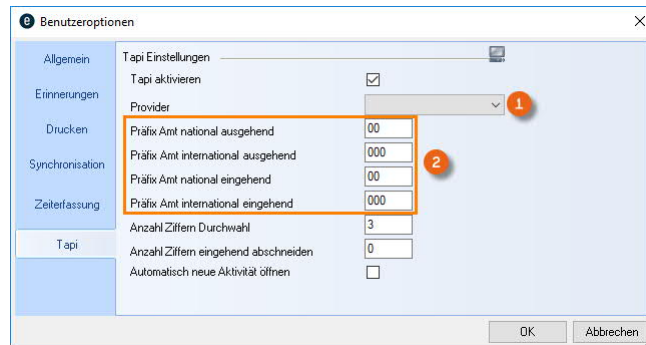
Benutzeroptionen

Allgemein
Erinnerungen
Drucken
Synchronisation
Zeiterfassung
Tapi

Tapi Einstellungen
Tapi aktivieren
Provider
1
Präfix Amt national ausgehend
00
Präfix Amt international ausgehend
000
2
Präfix Amt national eingehend
00
Präfix Amt international eingehend
000
Anzahl Ziffern Durchwahl
3
Anzahl Ziffern eingehend abschneiden
0
Automatisch neue Aktivität öffnen

OK
Abbrechen